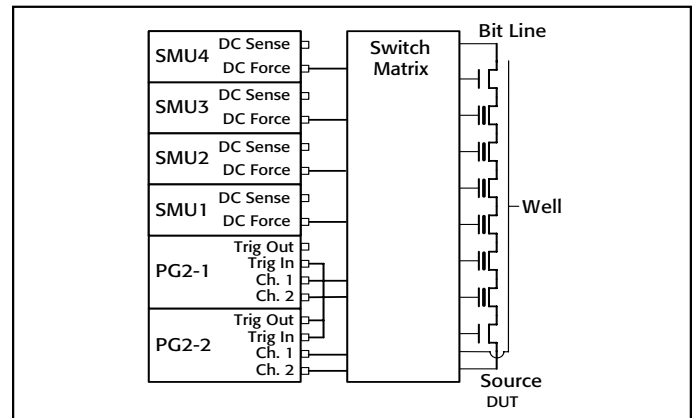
SMU4 DC Sense DC Force
SMU3 DC Sense DC Force
SMU2 DC Sense DC Force
SMU1 DC Sense DC Force
PG2-1 Trig Out Trig In Ch. 1 Ch. 2
PG2-2 Trig Out Trig In Ch. 1 Ch. 2
Switch Matrix
Bit Line
Well
Source
DUT